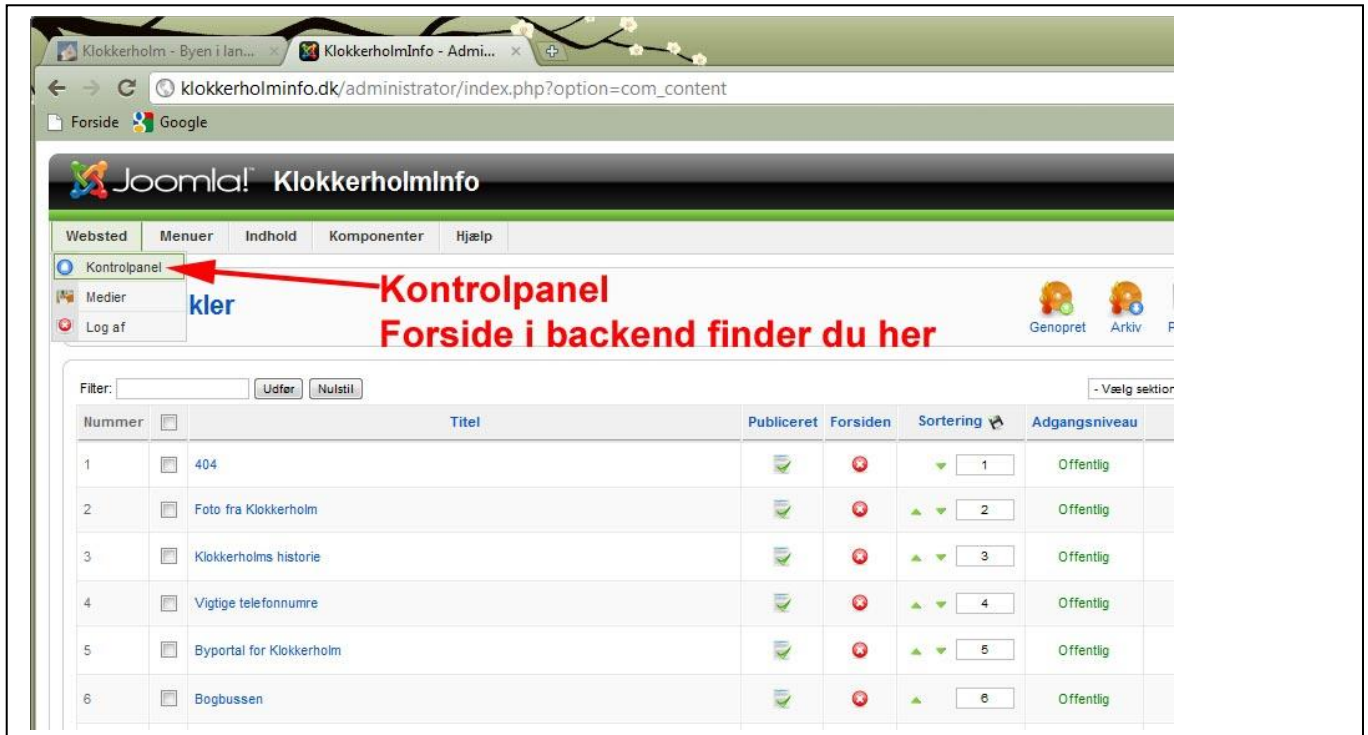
Klokkerholm - Byen i lan... × KlokkerholmInfo - Admi... ×

klokkerholminfo.dk/administrator/index.php?option=com_content

Forside Google

Joomla! KlokkerholmInfo

Websted Menuer Indhold Komponenter Hjælp

Kontrolpanel
Medier
Log af

kler

Kontrolpanel
Forside i backend finder du her

Genopret Arkiv

Filter: Udfør Nulstil - Vælg sektion

| Nummer | | Titel | Publiceret | Forsiden | Sortering | Adgangsniveau |
|---|---|---|---|---|---|---|
| 1 | | 404 | | | 1 | Offentlig |
| 2 | | Foto fra Klokkerholm | | | 2 | Offentlig |
| 3 | | Klokkerholms historie | | | 3 | Offentlig |
| 4 | | Vigtige telefonnumre | | | 4 | Offentlig |
| 5 | | Byportal for Klokkerholm | | | 5 | Offentlig |
| 6 | | Bogbussen | | | 6 | Offentlig |